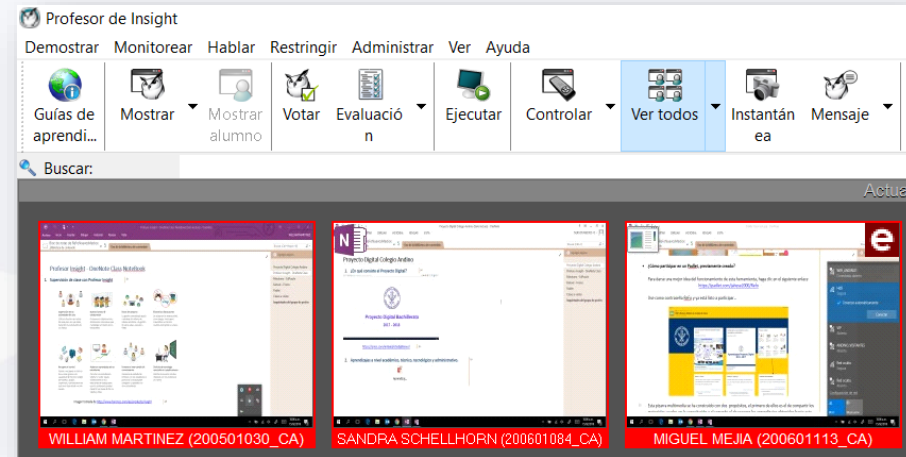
Profesor de Insight

Demostrar Monitorear Hablar Restringir Administrar Ver Ayuda

Guías de aprendi...
Mostrar
Mostrar alumno
Votar
Evaluación
Ejecutar
Controlar
Ver todos
Instantánea
Mensaje

Buscar:

Actua

Profesor Insight OneNote Class Notebook

Proyecto Digital Colegio Andino

WILLIAM MARTINEZ (200501030_CA)
SANDRA SCHELLHORN (200601084_CA)
MIGUEL MEJIA (200601113_CA)